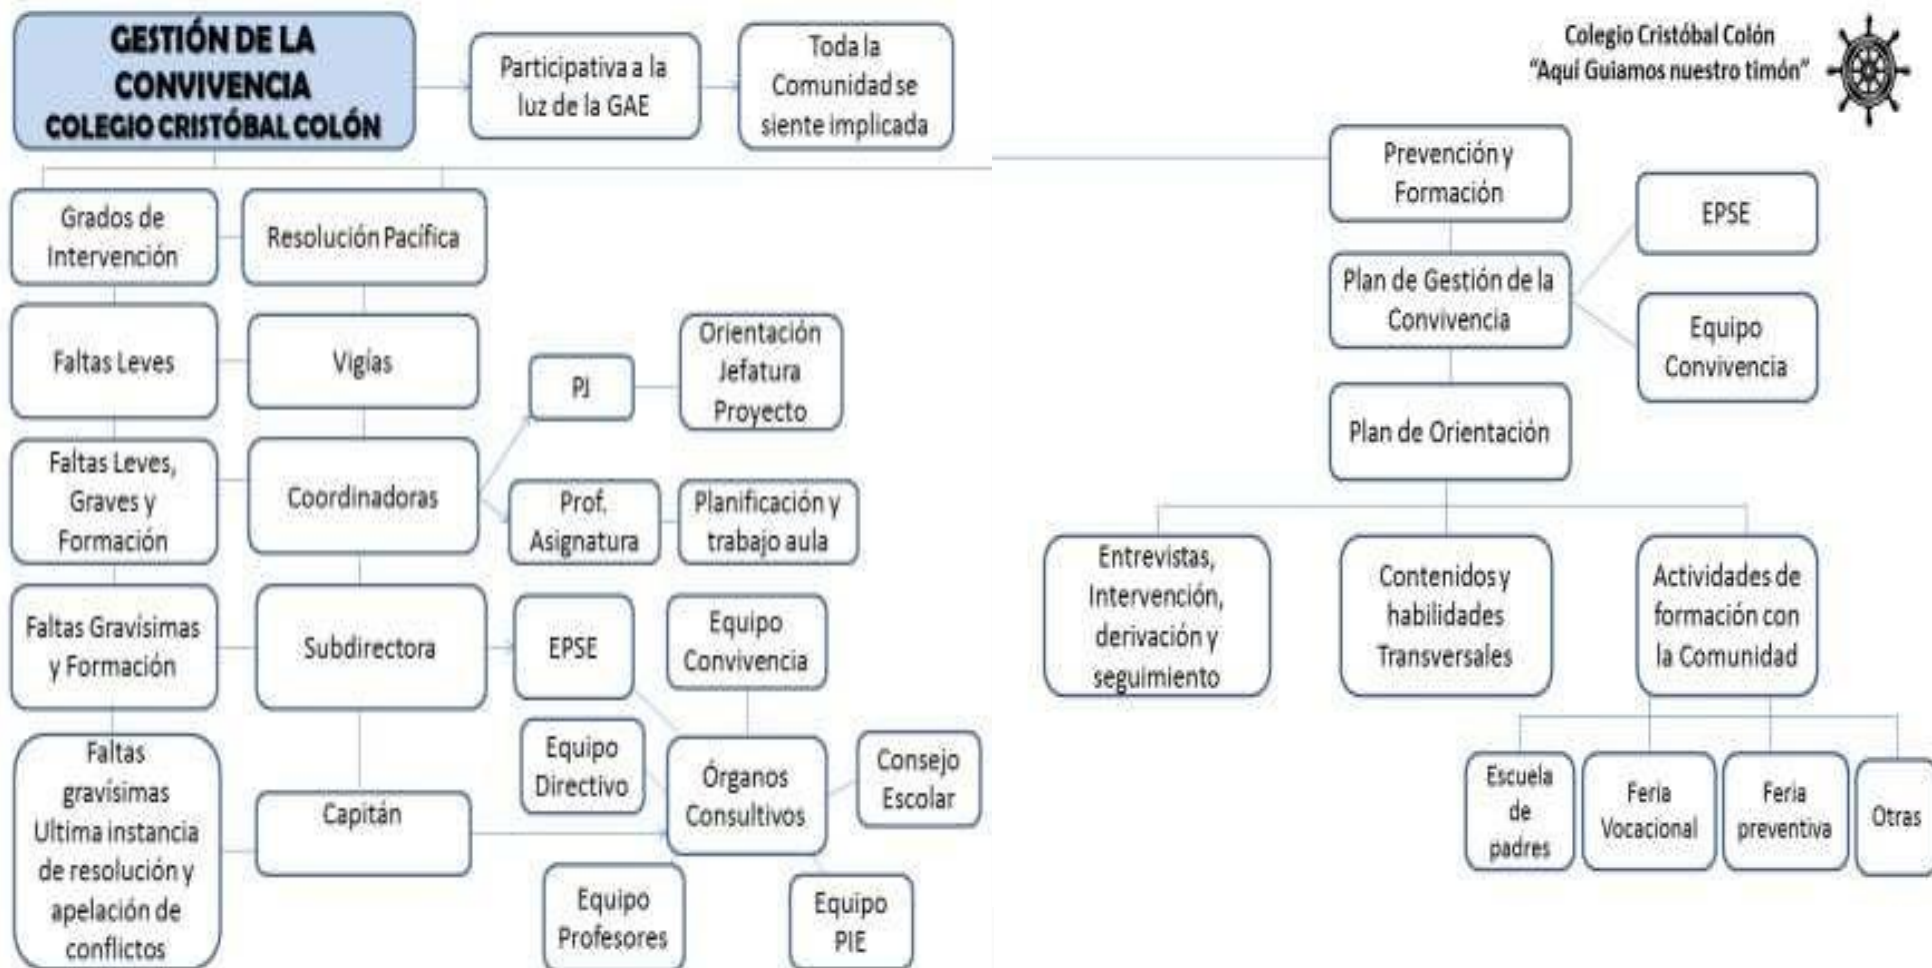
GESTIÓN DE LA CONVIVENCIA
COLEGIO CRISTÓBAL COLÓN

Participativa a la luz de la GAE

Toda la Comunidad se siente implicada

Colegio Cristóbal Colón
"Aquí Guiamos nuestro timón"

Grados de Intervención

Resolución Pacífica

Faltas Leves

Vigías

PJ

Orientación Jefatura Proyecto

Faltas Leves, Graves y Formación

Coordinadoras

Prof. Asignatura

Planificación y trabajo aula

Faltas Gravísimas y Formación

Subdirectora

EPSE

Equipo Convivencia

Equipo Directivo

Órganos Consultivos

Consejo Escolar

Faltas gravísimas Ultima instancia de resolución y apelación de conflictos

Capitán

Equipo Profesores

Equipo PIE

Prevención y Formación

EPSE

Plan de Gestión de la Convivencia

Equipo Convivencia

Plan de Orientación

Entrevistas, Intervención, derivación y seguimiento

Contenidos y habilidades Transversales

Actividades de formación con la Comunidad

Escuela de padres

Feria Vocacional

Feria preventiva

Otras